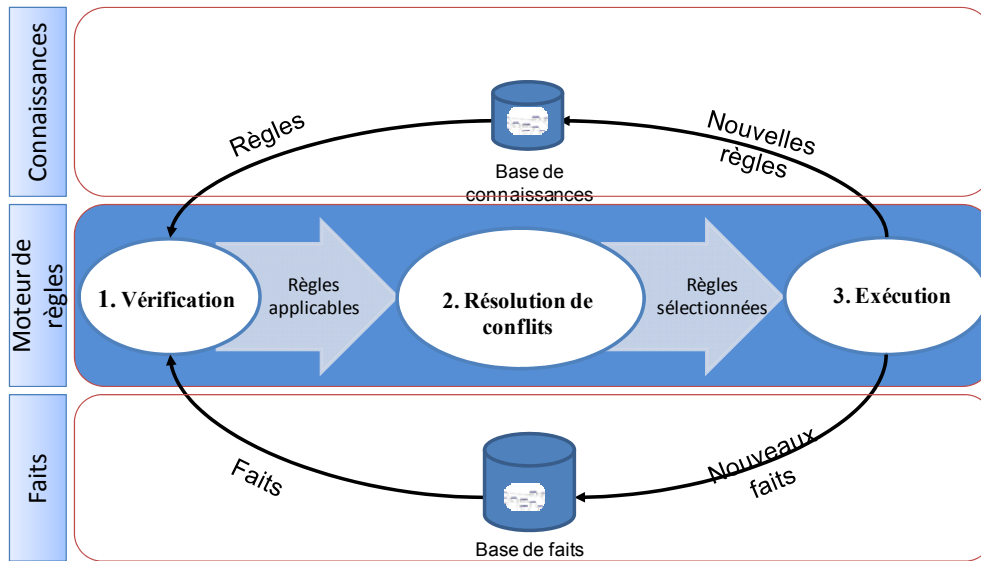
Connaissances

Moteur de règles

Faits

Règles

Base de connaissances

Nouvelles règles

1. Vérification

Règles applicables

2. Résolution de conflits

Règles sélectionnées

3. Exécution

Faits

Base de faits

Nouveaux faits